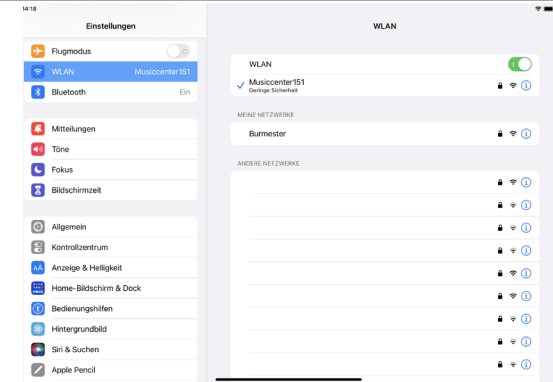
14:18

Einstellungen

Flugmodus
WLAN Musiccenter151
Bluetooth Ein

Mitteilungen
Töne
Fokus
Bildschirmzeit

Allgemein
Kontrollzentrum
Anzeige & Helligkeit
Home-Bildschirm & Dock
Bedienungshilfen
Hintergrundbild
Siri & Suchen
Apple Pencil

WLAN

WLAN
Musiccenter151
Geringe Sicherheit

MEINE NETZWERKE
Burmester

ANDERE NETZWERKE